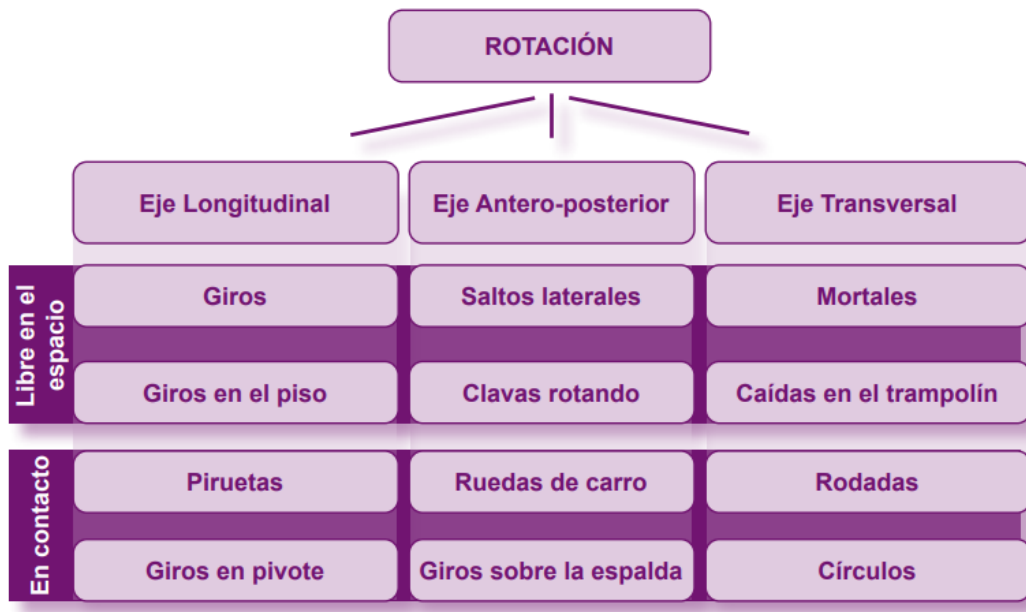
ROTACIÓN

| | Eje Longitudinal | Eje Antero-posterior | Eje Transversal |
|---|---|---|---|
| Libre en el espacio | Giros | Saltos laterales | Mortales |
| | Giros en el piso | Clavas rotando | Caídas en el trampolín |
| En contacto | Piruetas | Ruedas de carro | Rodadas |
| | Giros en pivote | Giros sobre la espalda | Círculos |